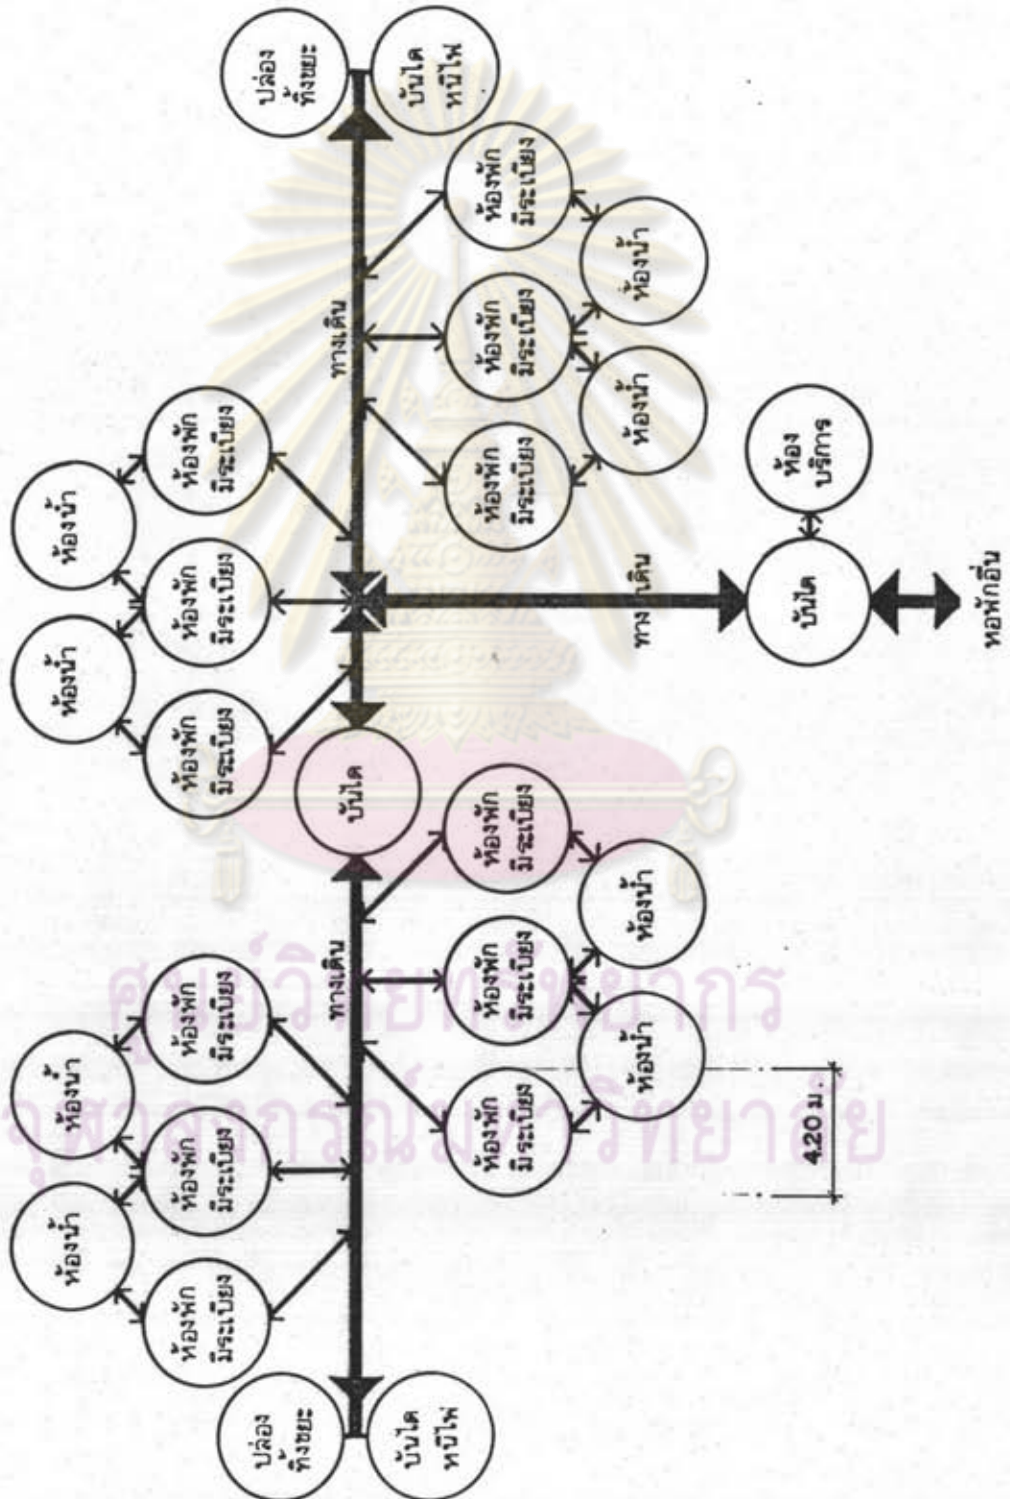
ปล่อง ทิ้งขยะ

บันได หนีไฟ

ห้องพัก มีระเบียง

ห้องน้ำ

ห้องพัก มีระเบียง

ห้องพัก มีระเบียง

ห้องน้ำ

ทางเดิน

ห้องพัก มีระเบียง

ห้องน้ำ

ห้องพัก มีระเบียง

ห้องน้ำ

ห้องพัก มีระเบียง

ห้องพัก มีระเบียง

ห้องน้ำ

ห้องพัก มีระเบียง

ห้องน้ำ

ห้องพัก มีระเบียง

ห้องน้ำ

ห้อง บริการ

ทางเดิน

บันได

หอพักอื่น

บันได

ห้องพัก มีระเบียง

ห้องพัก มีระเบียง

ห้องพัก มีระเบียง

ห้องน้ำ

ห้องน้ำ

ห้องน้ำ

ทางเดิน

ห้องพัก มีระเบียง

ห้องพัก มีระเบียง

ห้องพัก มีระเบียง

4.20 ม.

ปล่อง ทิ้งขยะ

บันได หนีไฟ

ศูนย์วิทยทรัพยากร จุฬาลงกรณ์มหาวิทยาลัย